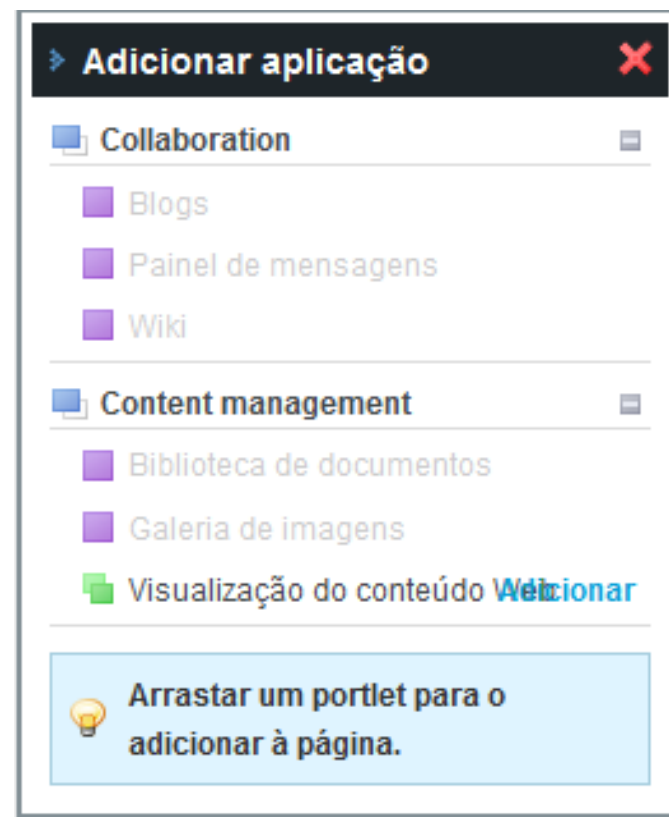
Adicionar aplicação

Collaboration

Blogs

Painel de mensagens

Wiki

Content management

Biblioteca de documentos

Galeria de imagens

Visualização do conteúdo Web Adicionar

Arrastar um portlet para o adicionar à página.